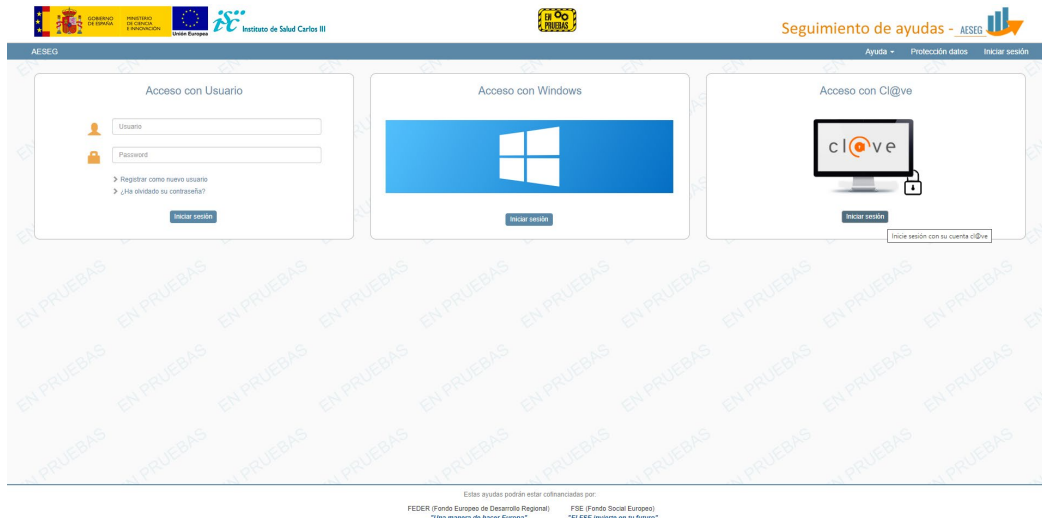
GOBIERNO DE ESPAÑA MINISTERIO DE CIENCIA E INNOVACIÓN Unión Europea Instituto de Salud Carlos III

EN PRUEBAS

Seguimiento de ayudas - AESEG

AESEG

Ayuda ▾ Protección datos Iniciar sesión

Acceso con Usuario

Usuario

Password

> Registrar como nuevo usuario
> ¿Ha olvidado su contraseña?

Iniciar sesión

Acceso con Windows

Iniciar sesión

Acceso con Cl@ve

cl@ve

Iniciar sesión

Inicie sesión con su cuenta cl@ve

EN PRUEBAS EN PRUEBAS EN PRUEBAS EN PRUEBAS EN PRUEBAS EN PRUEBAS EN PRUEBAS EN PRUEBAS EN PRUEBAS EN PRUEBAS

Estas ayudas podrán estar cofinanciadas por:

FEDER (Fondo Europeo de Desarrollo Regional) FSE (Fondo Social Europeo)
"Una manera de hacer Europa" "El FSE invierte en tu futuro"